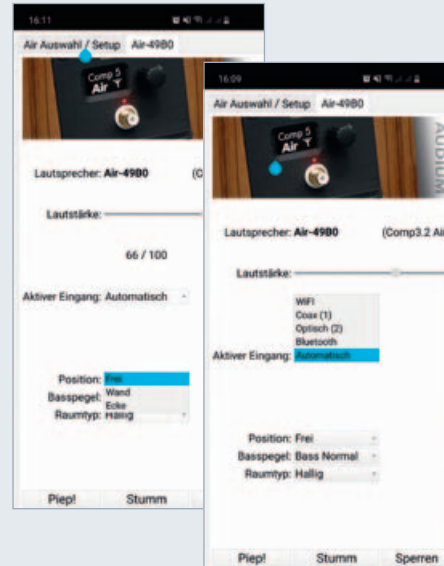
16:11

Air Auswahl / Setup Air-49B0

Comp 5 Air

Lautsprecher: Air-49B0 (C

Lautstärke:

66 / 100

Aktiver Eingang: Automatisch

Position: Frei
Wand
Ecke
Basspegel:
Raumtyp: Hallig

Piep! Stumm

16:09

Air Auswahl / Setup Air-49B0

Comp 5 Air

AUDIUM

Lautsprecher: Air-49B0 (Comp3.2 Air

Lautstärke:

WiFi
Coax (1)
Optisch (2)
Bluetooth
Aktiver Eingang: Automatisch

Position: Frei
Basspegel: Bass Normal
Raumtyp: Hallig

Piep! Stumm Sperren